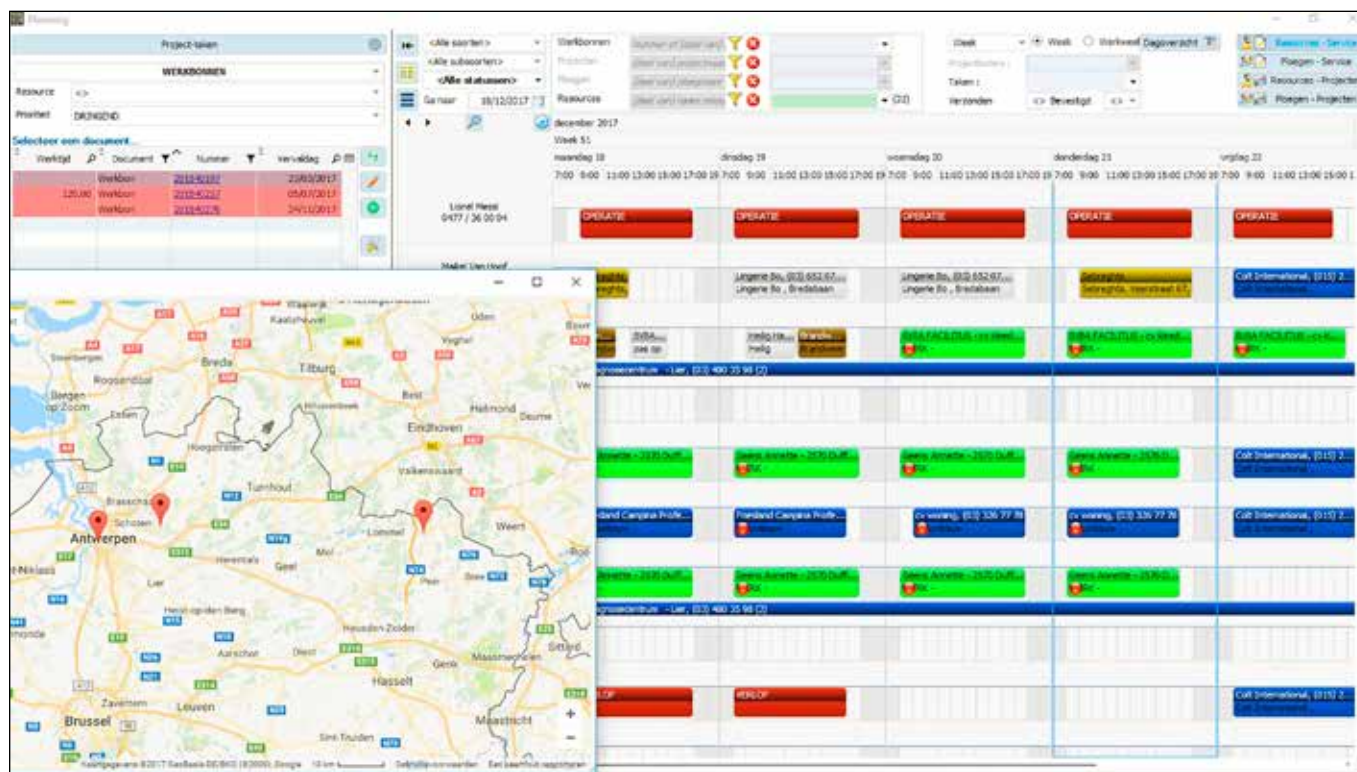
Planning

Project-taken

WERKBONNEN

Resource <>

Prioriteit DRINGEND

Selecteer een document...

| Werktijd | Document | Nummer | Vervaldag |
|---|---|---|---|
| | Werkbon | 20160197 | 23/03/2017 |
| 120,00 | Werkbon | 20160237 | 05/07/2017 |
| | Werkbon | 20160276 | 24/11/2017 |

<Alle soorten>
<Alle subsoorten>
<Alle statussen>
Ga naar 18/12/2017

Werkbonnen
Projecten
Ploegen
Resources

Week Week Werkweek Dagoverzicht
Projectsoorten
Taken :
Verzonden <> Bevestigd <>

Resources - Service
Ploegen - Service
Resources - Projecten
Ploegen - Projecten

december 2017
Week 51
maandag 18 dinsdag 19 woensdag 20 donderdag 21 vrijdag 22
7:00 9:00 11:00 13:00 15:00 17:00 19

Lionel Messi
0477 / 36 00 04

OPERATIE OPERATIE OPERATIE OPERATIE OPERATIE

Lingerie Bo, (03) 652 67... Lingerie Bo , Bredabaan
Lingerie Bo, (03) 652 67... Lingerie Bo , Bredabaan
Colt International, (015) 2...
Helig
BVBA FACILITOR
Diagnosecentrum - Lier, (03) 480 35 98 (2)
Friesland Campina Profe...
cv woning, (03) 326 77 76
cv woning, (03) 326 77 76
Colt International, (015) 2...
VERLOF
Colt International, (015) 2...

Waalwijk Kaatsheuvel Uden Veghel Bergen op Zoom Roosendaal Breda Tilburg Best Helmond Eindhoven Deurne Essen Hoogstraten Valkenswaard Brasschaat Schoten Turnhout Weert Antwerpen Herentals Geel Mol Lommel Peer Bree Lier Heist-op-den-Berg Aarschot Diest Heusden-Zolder Genk Maasmechelen Hasselt Zaventem Leuven Brussel Sint-Truiden Maastricht Sittard

Kaartgegevens ©2017 GeoBasis-DE/BKG (©2009), Google 10 km Gebruiksvoorwaarden Een kaartfout rapporteren